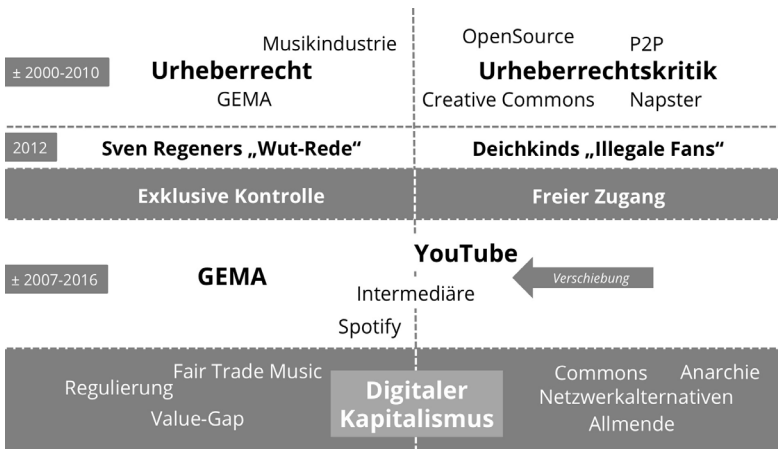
± 2000-2010

Musikindustrie
Urheberrecht
GEMA

OpenSource
P2P
Urheberrechtskritik
Creative Commons
Napster

2012

Sven Regeners „Wut-Rede“

Deichkinds „Illegale Fans“

Exklusive Kontrolle

Freier Zugang

± 2007-2016

GEMA

YouTube
Verschiebung
Intermediäre
Spotify

Fair Trade Music
Regulierung
Value-Gap

Digitaler Kapitalismus

Commons
Anarchie
Netzwerkalternativen
Allmende